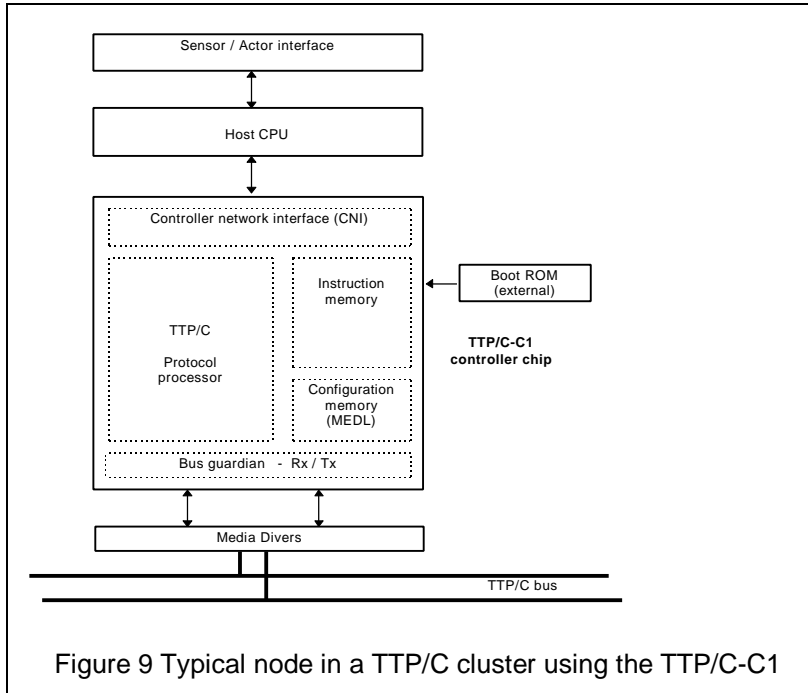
Sensor / Actor interface

Host CPU

Controller network interface (CNI)

TTP/C

Protocol processor

Instruction memory

Configuration memory (MEDL)

Boot ROM (external)

TTP/C-C1 controller chip

Bus guardian - Rx / Tx

Media Divers

TTP/C bus

Figure 9 Typical node in a TTP/C cluster using the TTP/C-C1